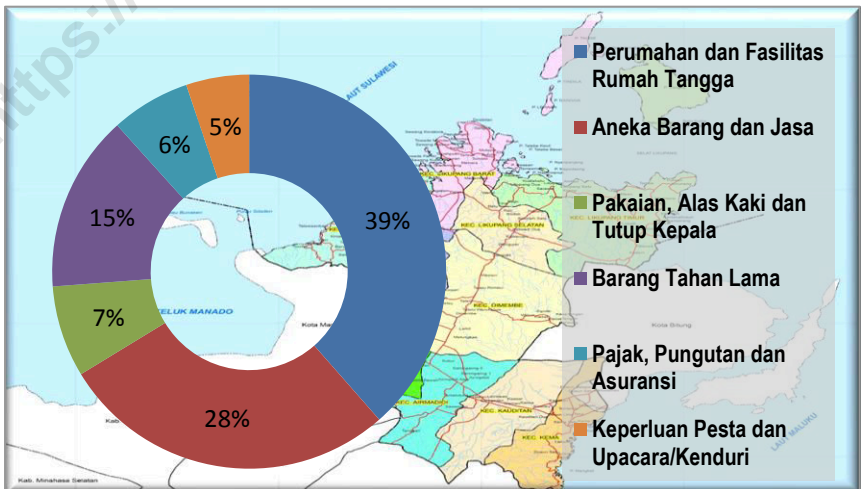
https://

39%
28%
7%
15%
6%
5%

TELUK MANADO
LAUT SULAWESI
KEC. LIKUPANG BARAT
KEC. LIKUPANG TIMUR
KEC. LIKUPANG SELATAN
KEC. DIMEMBE
KEC. AIRMADIDI
KEC. KAUDITAN
KEC. KEMA
Kota Manado
Kota Bitung
LAUT MALUKU
Kab. Minahasa Selatan

Perumahan dan Fasilitas Rumah Tangga
Aneka Barang dan Jasa
Pakaian, Alas Kaki dan Tutup Kepala
Barang Tahan Lama
Pajak, Pungutan dan Asuransi
Keperluan Pesta dan Upacara/Kenduri